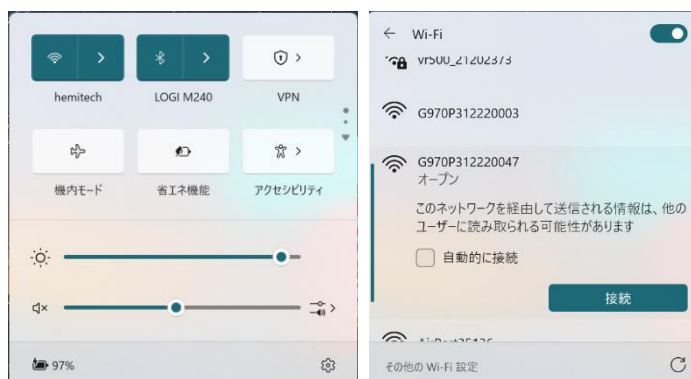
hemitech

LOGI M240

VPN

機内モード

省エネ機能

アクセシビリティ

97%

← Wi-Fi

vr500_21202373

G970P312220003

G970P312220047
オープン

このネットワークを経由して送信される情報は、他のユーザーに読み取られる可能性があります

自動的に接続

接続

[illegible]

その他の Wi-Fi 設定